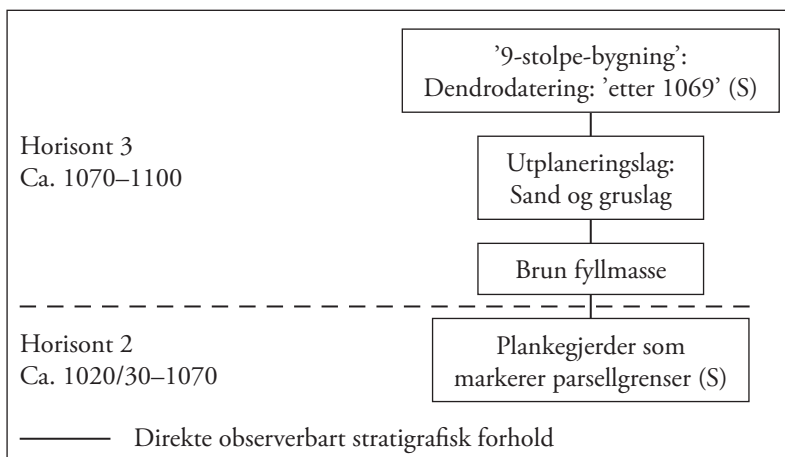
'9-stolpe-bygning':
Dendrodatering: 'etter 1069' (S)

Horisont 3
Ca. 1070–1100

Utplaneringslag:
Sand og gruslag

Brun fyllmasse

Horisont 2
Ca. 1020/30–1070

Plankegjerder som markerer parsellgrenser (S)

Direkte observerbart stratigrafisk forhold